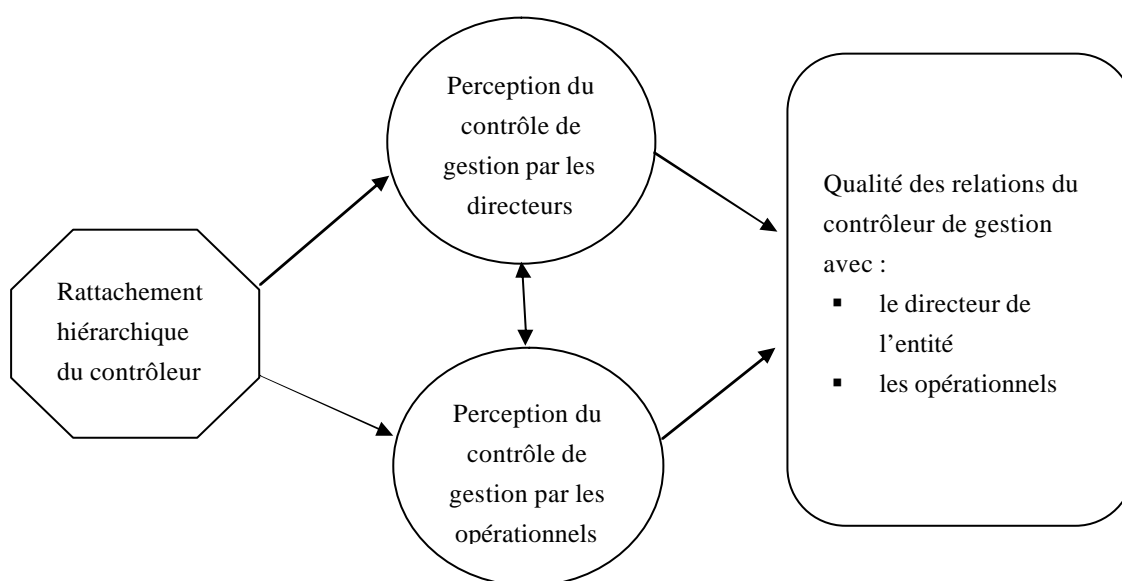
Perception du contrôle de gestion par les directeurs

Qualité des relations du contrôleur de gestion avec :
- le directeur de l'entité
- les opérationnels

Rattachement hiérarchique du contrôleur

Perception du contrôle de gestion par les opérationnels